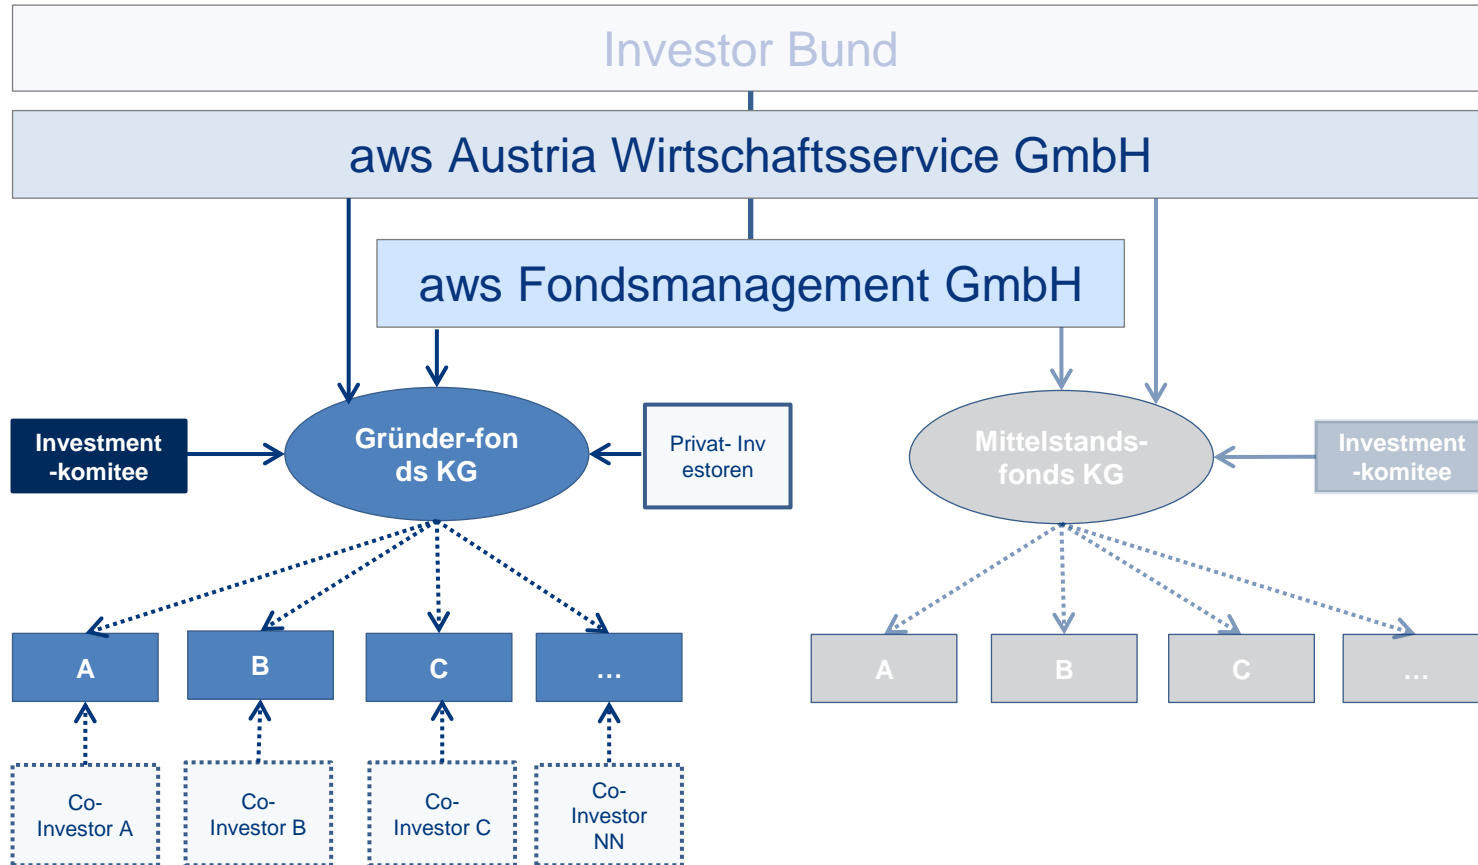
Investor Bund

aws Austria Wirtschaftsservice GmbH

aws Fondsmanagement GmbH

Investment -komitee

Gründer-fonds KG

Privat- Investoren

Mittelstands-fonds KG

Investment -komitee

A

B

C

...

A

B

C

...

Co-Investor A

Co-Investor B

Co-Investor C

Co-Investor NN